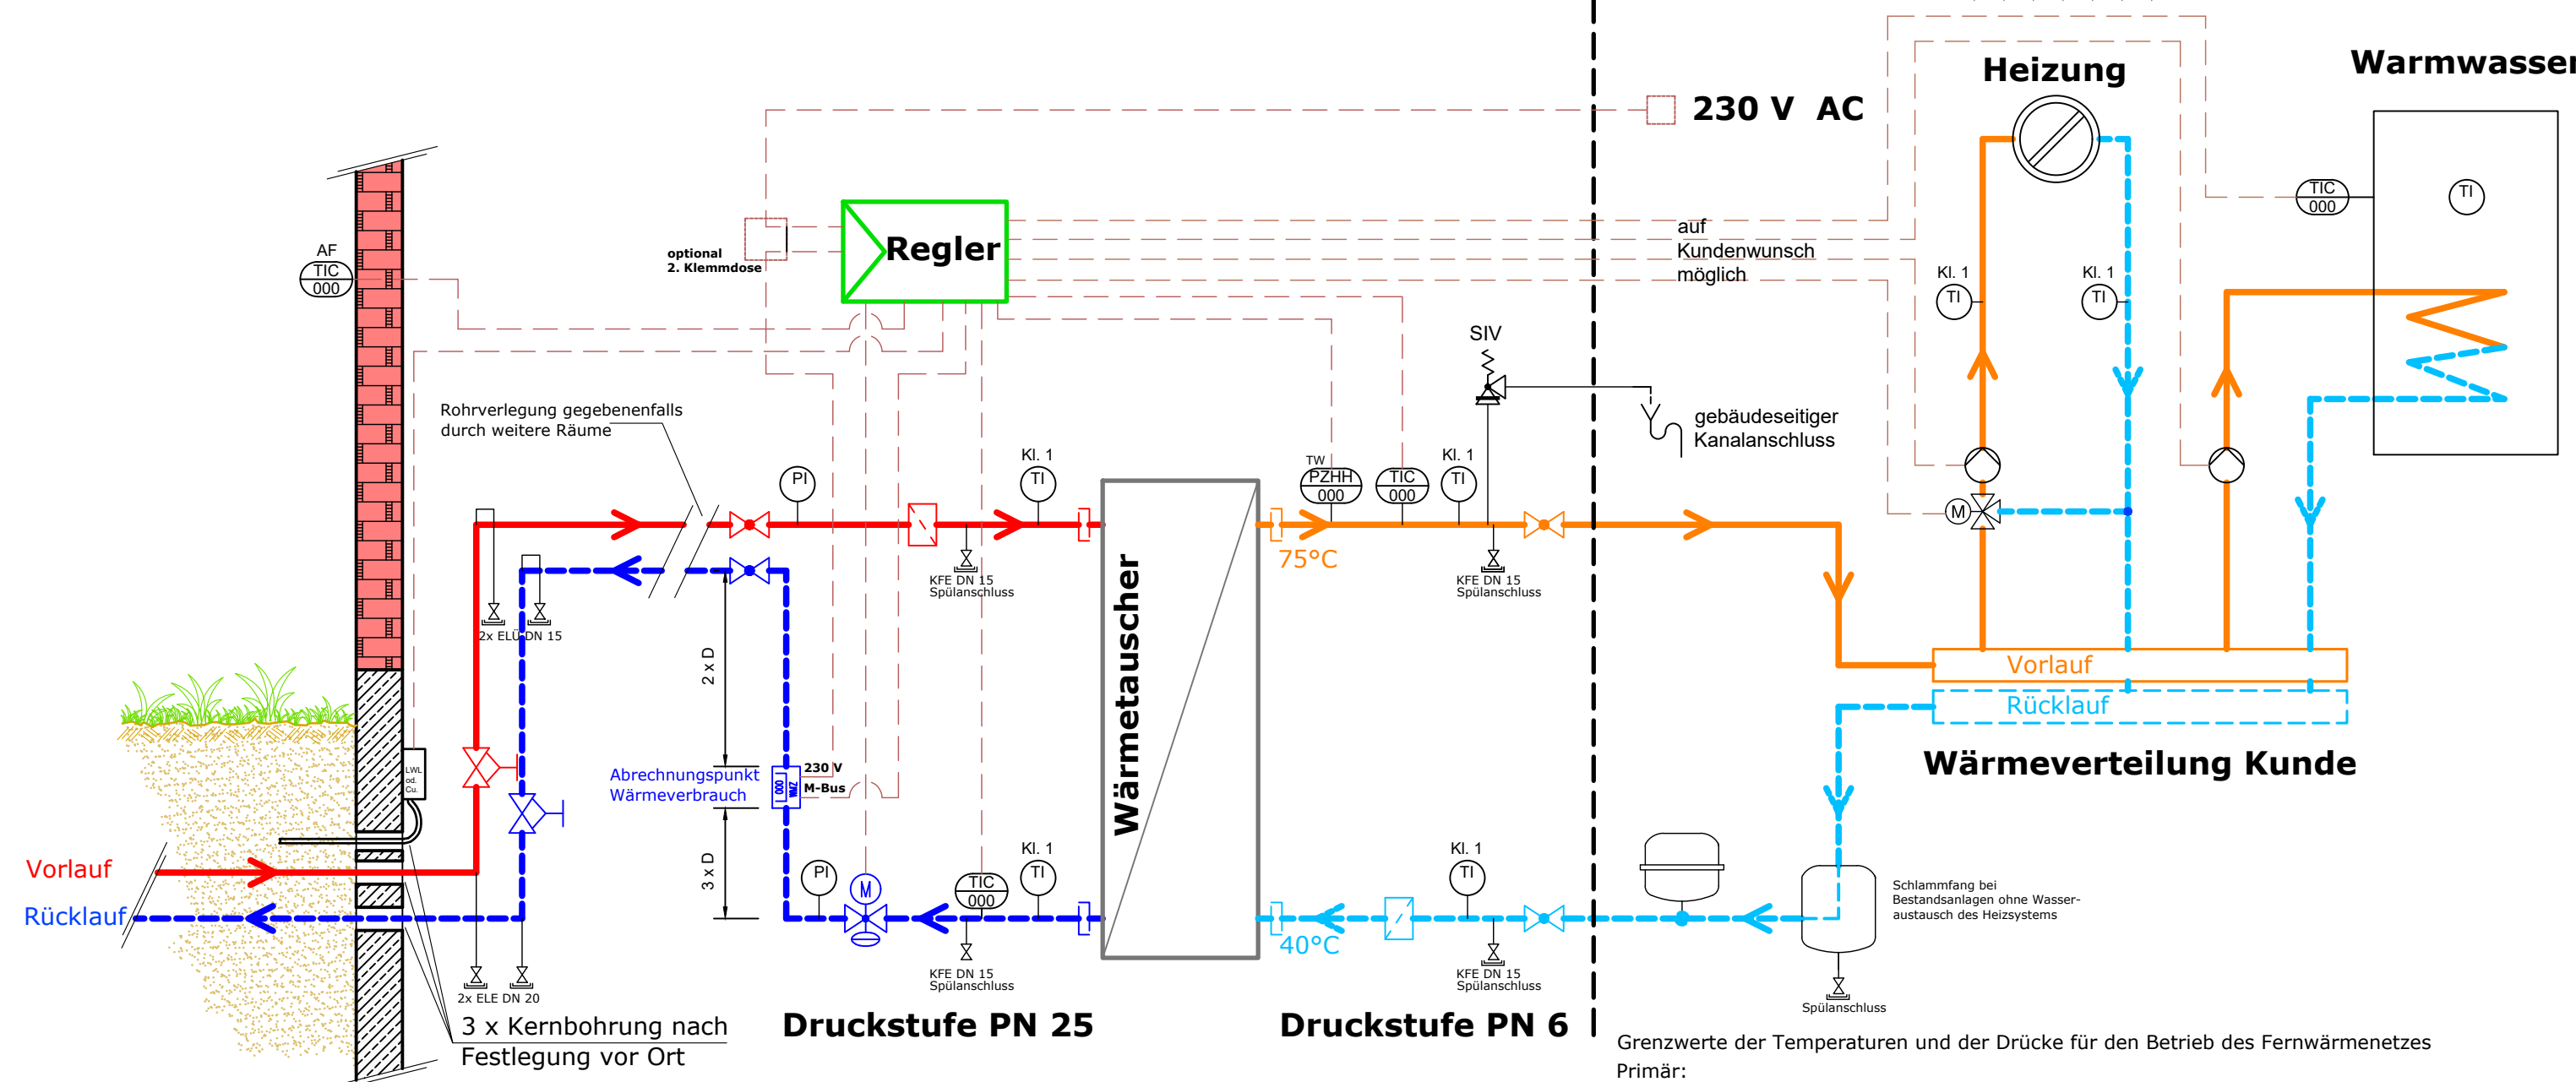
Heizung

Warmwasser

230 V AC

Regler

optional
2. Klemmdose

auf
Kundenwunsch
möglich

AF
TIC
000

TIC
000

TI

Kl. 1
TI

Kl. 1
TI

SIV

gebäudeseitiger
Kanalanschluss

Rohrverlegung gegebenenfalls
durch weitere Räume

PI

Kl. 1
TI

TW
PZHH
000

TIC
000

Kl. 1
TI

M

75°C

KFE DN 15
Spülanschluss

KFE DN 15
Spülanschluss

2x ELÜ DN 15

2 x D

Wärmetauscher

Vorlauf

Rücklauf

Wärmeverteilung Kunde

LWL
od.
Cu.

Abrechnungspunkt
Wärmeverbrauch

230 V
M-Bus

WMZ
000

3 x D

Vorlauf

Rücklauf

PI

M

TIC
000

Kl. 1
TI

Kl. 1
TI

40°C

Schlammfang bei
Bestandsanlagen ohne Wasser-
austausch des Heizsystems

KFE DN 15
Spülanschluss

KFE DN 15
Spülanschluss

Spülanschluss

2x ELE DN 20

3 x Kernbohrung nach
Festlegung vor Ort

Druckstufe PN 25

Druckstufe PN 6

Grenzwerte der Temperaturen und der Drücke für den Betrieb des Fernwärmenetzes
Primär: